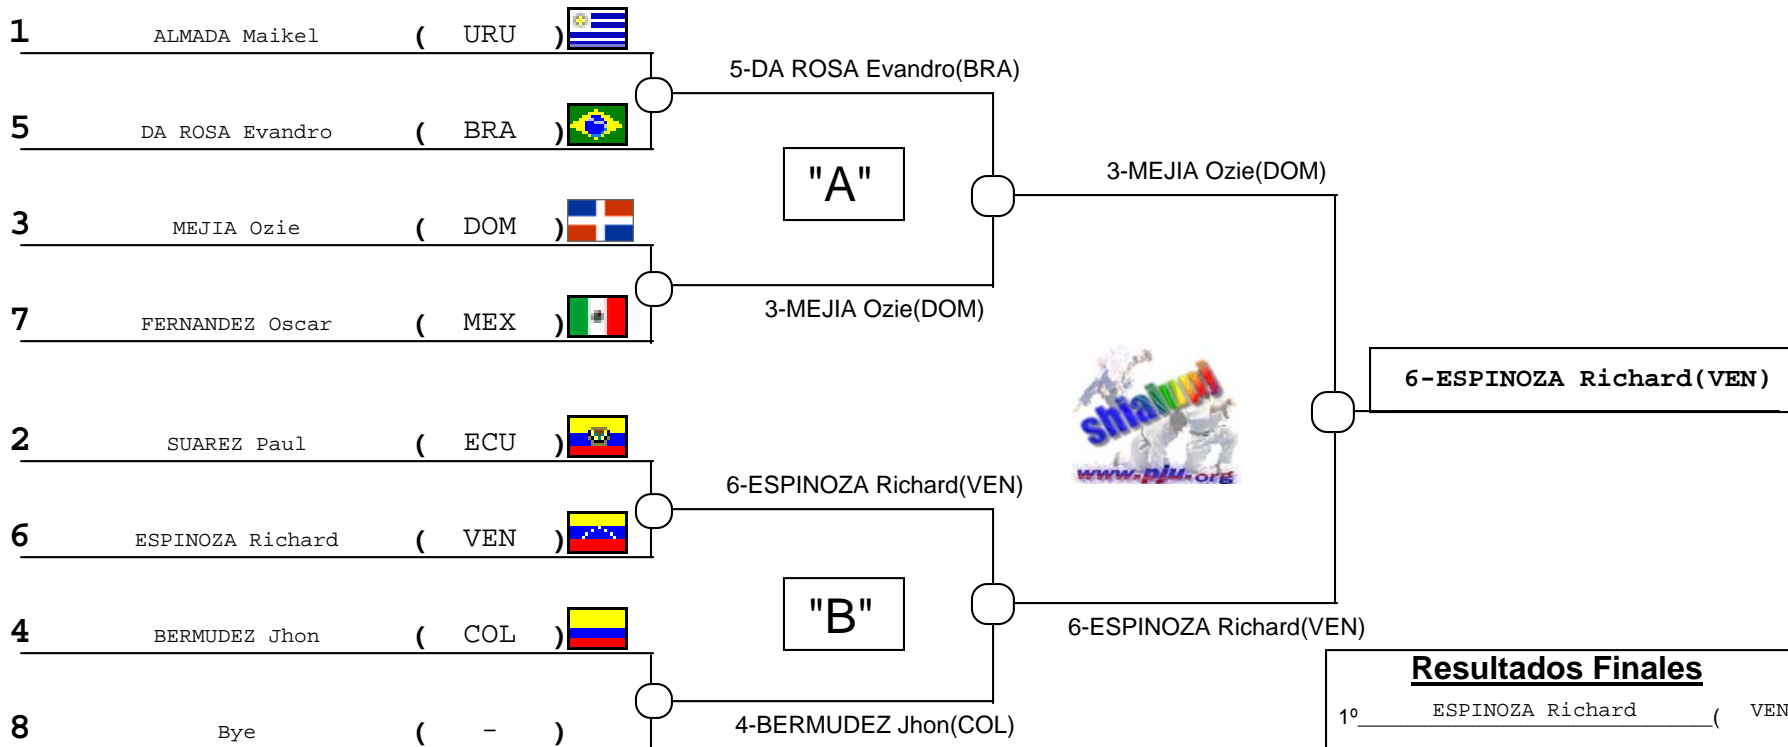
1 ALMADA Maikel ( URU )

5 DA ROSA Evandro ( BRA )

3 MEJIA Ozie ( DOM )

7 FERNANDEZ Oscar ( MEX )

2 SUAREZ Paul ( ECU )

6 ESPINOZA Richard ( VEN )

4 BERMUDEZ Jhon ( COL )

8 Bye ( - )

5-DA ROSA Evandro(BRA)

"A"

3-MEJIA Ozie(DOM)

3-MEJIA Ozie(DOM)

6-ESPINOZA Richard(VEN)

"B"

6-ESPINOZA Richard(VEN)

4-BERMUDEZ Jhon(COL)

6-ESPINOZA Richard(VEN)

shiaiwin
www.pju.org

Resultados Finales

1º ESPINOZA Richard ( VEN